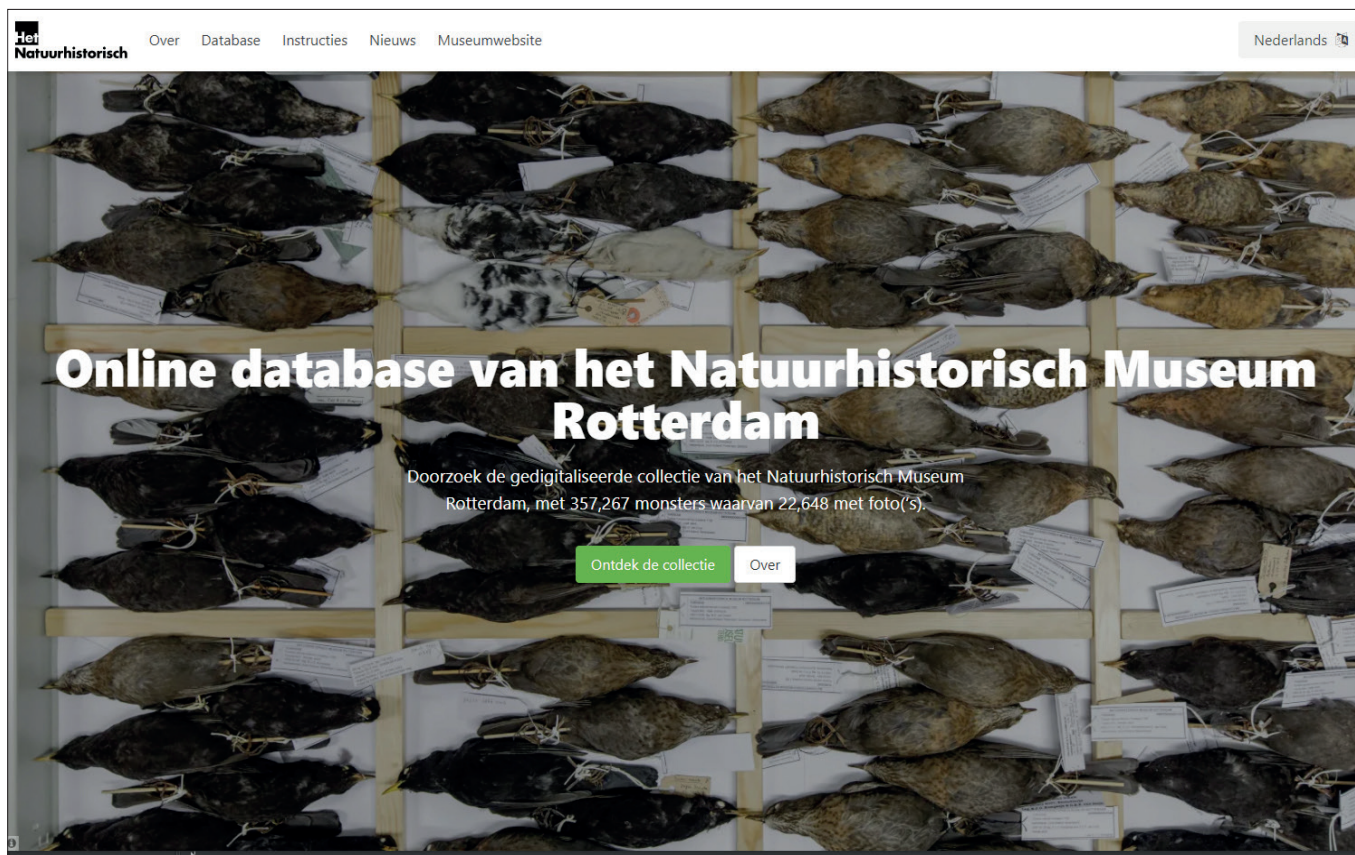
Het Natuurhistorisch

Over Database Instructies Nieuws Museumwebsite

Nederlands

Online database van het Natuurhistorisch Museum Rotterdam

Doorzoek de gedigitaliseerde collectie van het Natuurhistorisch Museum Rotterdam, met 357,267 monsters waarvan 22,648 met foto('s).

Ontdek de collectie

Over